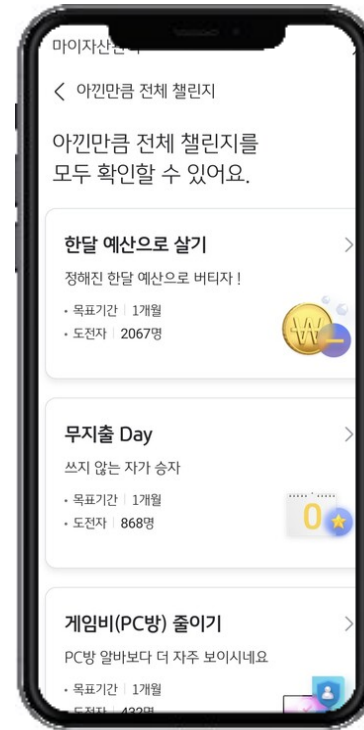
마이자산관리

아낀만큼 전체 챌린지

아낀만큼 전체 챌린지를 모두 확인할 수 있어요.

한달 예산으로 살기
정해진 한달 예산으로 버티자 !
• 목표기간 | 1개월
• 도전자 | 2067명

무지출 Day
쓰지 않는 자가 승자
• 목표기간 | 1개월
• 도전자 | 868명

0

게임비(PC방) 줄이기
PC방 알바보다 더 자주 보이시네요
• 목표기간 | 1개월
• 도전자 | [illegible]